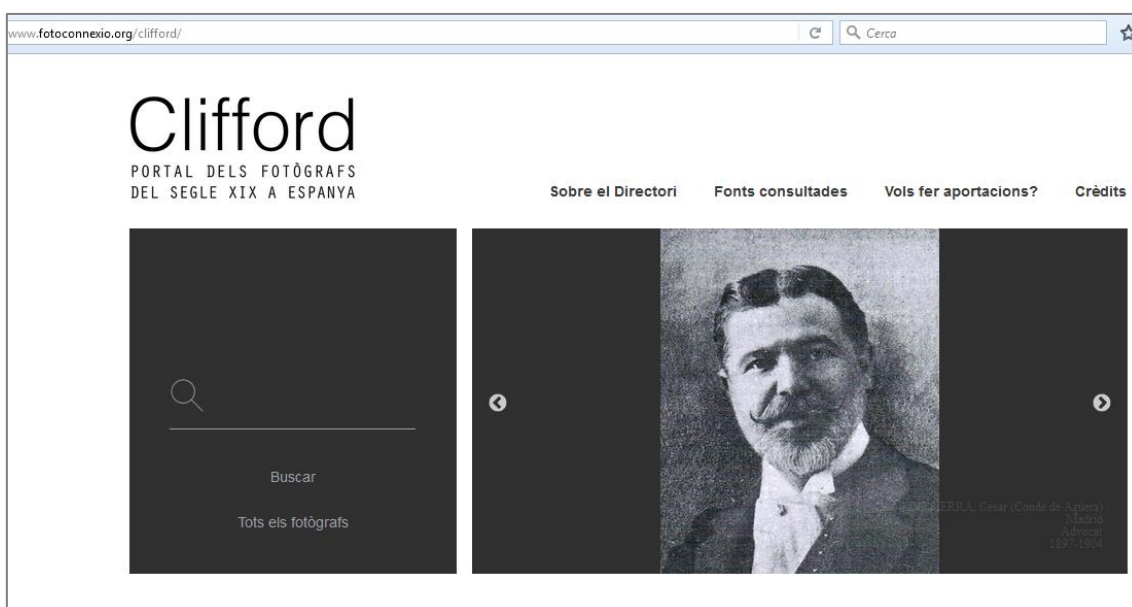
www.fotoconnexio.org/clifford/

Cerca

Clifford
PORTAL DELS FOTÒGRAFS
DEL SEGLE XIX A ESPANYA

Sobre el Directori Fonts consultades Vols fer aportacions? Crèdits

Buscar

Tots els fotògrafs

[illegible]ERRA, César (Conde de Artiera)
Madrid
Advocat
1897-1904